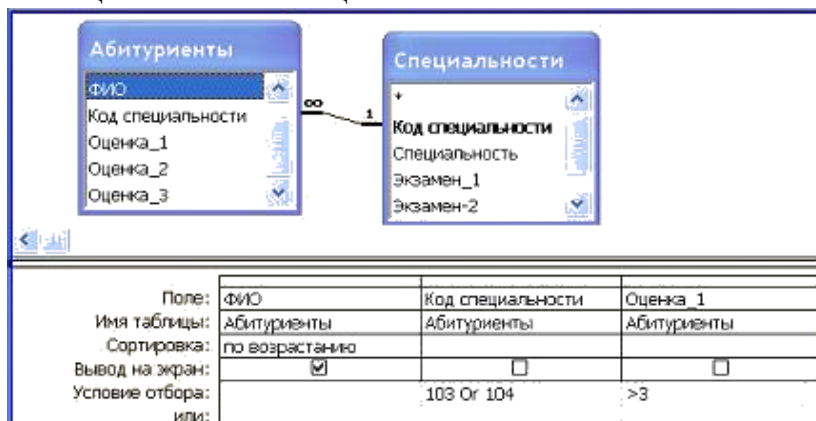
Абитуриенты
ФИО
Код специальности
Оценка_1
Оценка_2
Оценка_3

∞ 1

Специальности
*
Код специальности
Специальность
Экзамен_1
Экзамен-2

| | | | |
|---|---|---|---|
| Поле: | ФИО | Код специальности | Оценка_1 |
| Имя таблицы: | Абитуриенты | Абитуриенты | Абитуриенты |
| Сортировка: | по возрастанию | | |
| Вывод на экран: | ☑ | ☐ | ☐ |
| Условие отбора: | | 103 Or 104 | >3 |
| или: | | | |